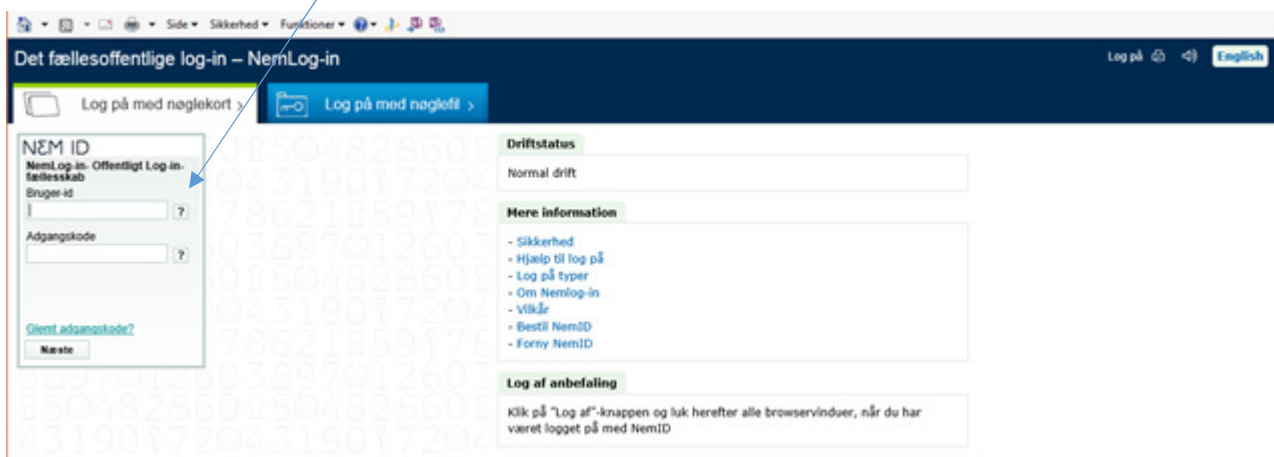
Side ▾ Sikkerhed ▾ Funktioner ▾

Det fællesoffentlige log-in – NemLog-in

Log på English

Log på med nøglekort ›

Log på med nøglefil ›

NEM ID

NemLog-in- Offentligt Log-in-fællesskab

Bruger-id

?

Adgangskode

?

Glemt adgangskode?

Næste

Driftstatus

Normal drift

Mere information

- Sikkerhed
- Hjælp til log på
- Log på typer
- Om Nemlog-in
- Vilkår
- Bestil NemID
- Forny NemID

Log af anbefaling

Klik på "Log af"-knappen og luk herefter alle browservinduer, når du har været logget på med NemID